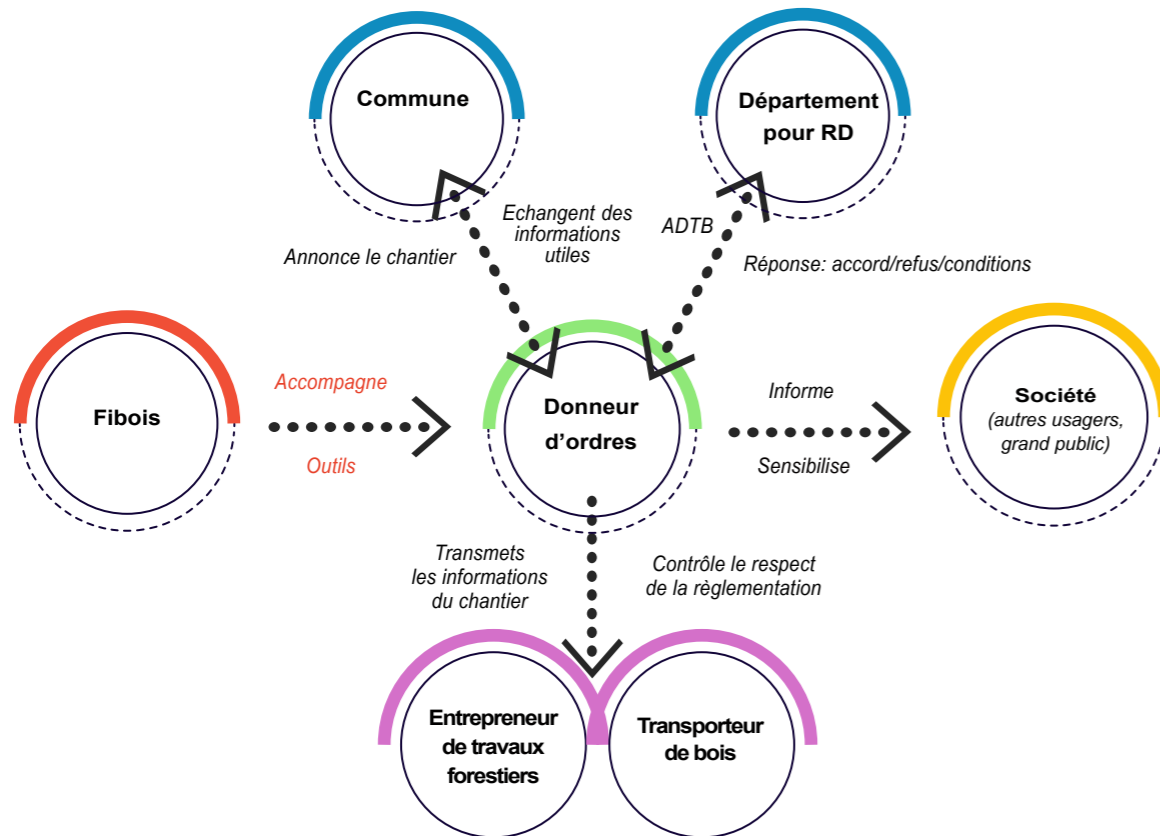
Commune

Département pour RD

Annonce le chantier

Echangent des informations utiles

ADTB

Réponse: accord/refus/conditions

Fibois

Accompagne

Outils

Donneur d'ordres

Informe

Sensibilise

Société (autres usagers, grand public)

Transmets les informations du chantier

Contrôle le respect de la règlementation

Entrepreneur de travaux forestiers

Transporteur de bois